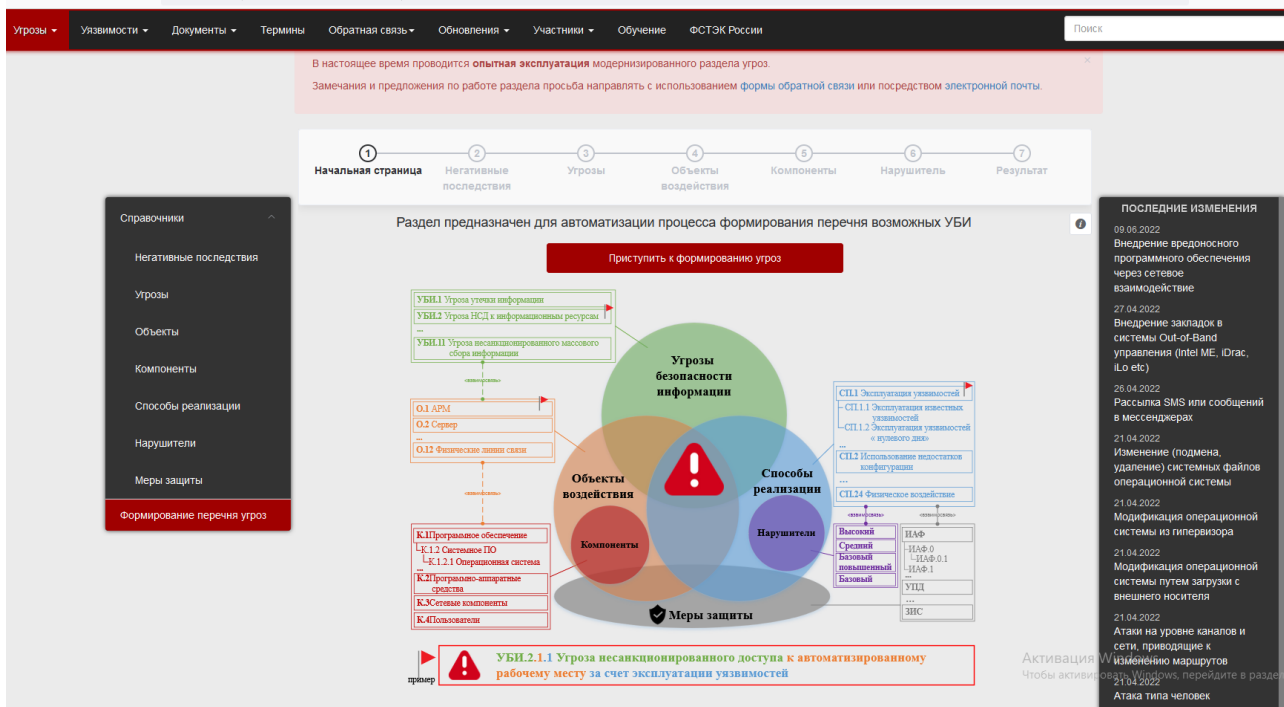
Угрозы ▾ Уязвимости ▾ Документы ▾ Термины Обратная связь ▾ Обновления ▾ Участники ▾ Обучение ФСТЭК России

Поиск

В настоящее время проводится опытная эксплуатация модернизированного раздела угроз.

Замечания и предложения по работе раздела просьба направлять с использованием формы обратной связи или посредством электронной почты.

×

1 Начальная страница
2 Негативные последствия
3 Угрозы
4 Объекты воздействия
5 Компоненты
6 Нарушитель
7 Результат

Справочники

Негативные последствия

Угрозы

Объекты

Компоненты

Способы реализации

Нарушители

Меры защиты

Формирование перечня угроз

Раздел предназначен для автоматизации процесса формирования перечня возможных УБИ

Приступить к формированию угроз

УБИ.1 Угроза утечки информации
УБИ.2 Угроза НСД к информационным ресурсам
...
УБИ.11 Угроза несанкционированного массового сбора информации

О.1 АРМ
О.2 Сервер
...
О.12 Физические линии связи

К.1 Програмное обеспечение
К.1.2 Системное ПО
К.1.2.1 Операционная система
...
К.2 Программно-аппаратные средства
К.3 Сетевые компоненты
К.4 Пользователи

Угрозы безопасности информации

Объекты воздействия

Способы реализации

Компоненты

Нарушители

Меры защиты

СП.1 Эксплуатация уязвимостей
СП.1.1 Эксплуатация известных уязвимостей
СП.1.2 Эксплуатация уязвимостей « нулевого дня»
...
СП.2 Использование недостатков конфигурации
...
СП.24 Физическое воздействие

Высокий
Средний
Базовый повышенный
Базовый

ИАФ
ИАФ.0
ИАФ.0.1
ИАФ.1
...
УПД
...
ЗИС

пример

УБИ.2.1.1 Угроза несанкционированного доступа к автоматизированному рабочему месту за счет эксплуатации уязвимостей

ПОСЛЕДНИЕ ИЗМЕНЕНИЯ

09.06.2022
Внедрение вредоносного программного обеспечения через сетевое взаимодействие

27.04.2022
Внедрение закладок в системы Out-of-Band управления (Intel ME, iDrac, iLo etc)

26.04.2022
Рассылка SMS или сообщений в мессенджерах

21.04.2022
Изменение (подмена, удаление) системных файлов операционной системы

21.04.2022
Модификация операционной системы из гипервизора

21.04.2022
Модификация операционной системы путем загрузки с внешнего носителя

21.04.2022
Атаки на уровне каналов и сети, приводящие к изменению маршрутов

21.04.2022
Атака типа человек

Активация Windows
Чтобы активировать Windows, перейдите в раздел